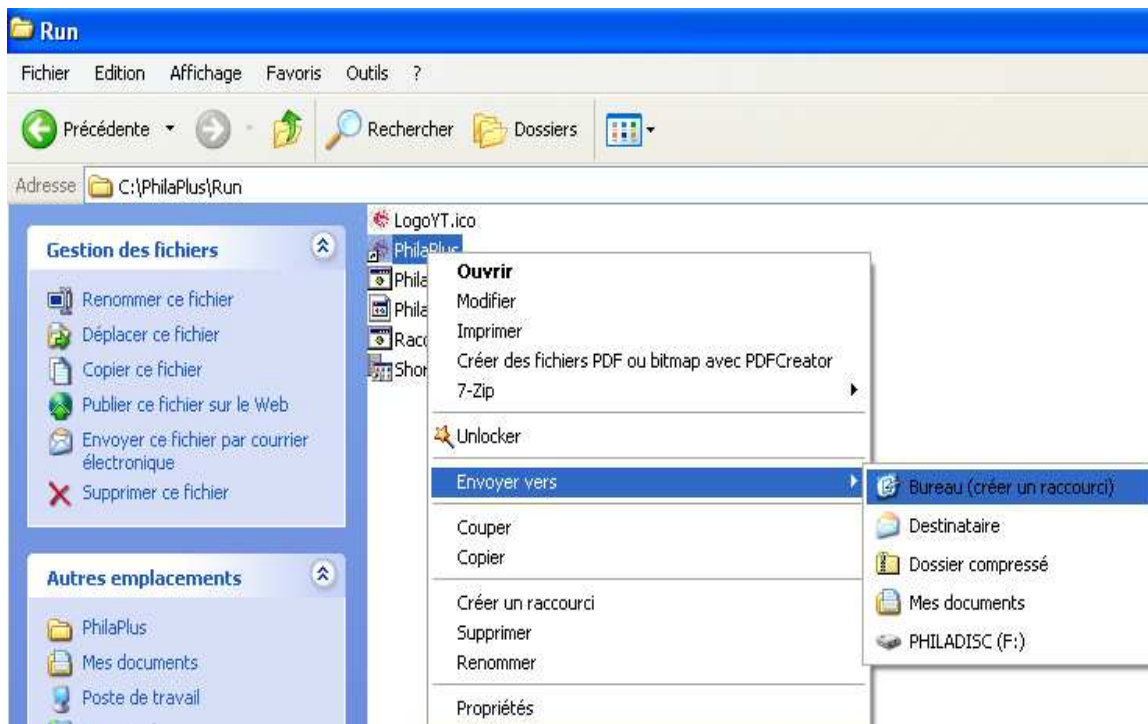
Run

Fichier Edition Affichage Favoris Outils ?

Précédente Rechercher Dossiers

Adresse C:\PhilaPlus\Run

Gestion des fichiers

Renommer ce fichier
Déplacer ce fichier
Copier ce fichier
Publier ce fichier sur le Web
Envoyer ce fichier par courrier électronique
Supprimer ce fichier

Autres emplacements

PhilaPlus
Mes documents
Poste de travail

LogoYT.ico
PhilaPlus
Phila
Phila
Racc
Shor

Ouvrir
Modifier
Imprimer
Créer des fichiers PDF ou bitmap avec PDFCreator
7-Zip
Unlocker
Envoyer vers
Couper
Copier
Créer un raccourci
Supprimer
Renommer
Propriétés

Bureau (créer un raccourci)
Destinataire
Dossier compressé
Mes documents
PHILADISC (F:)